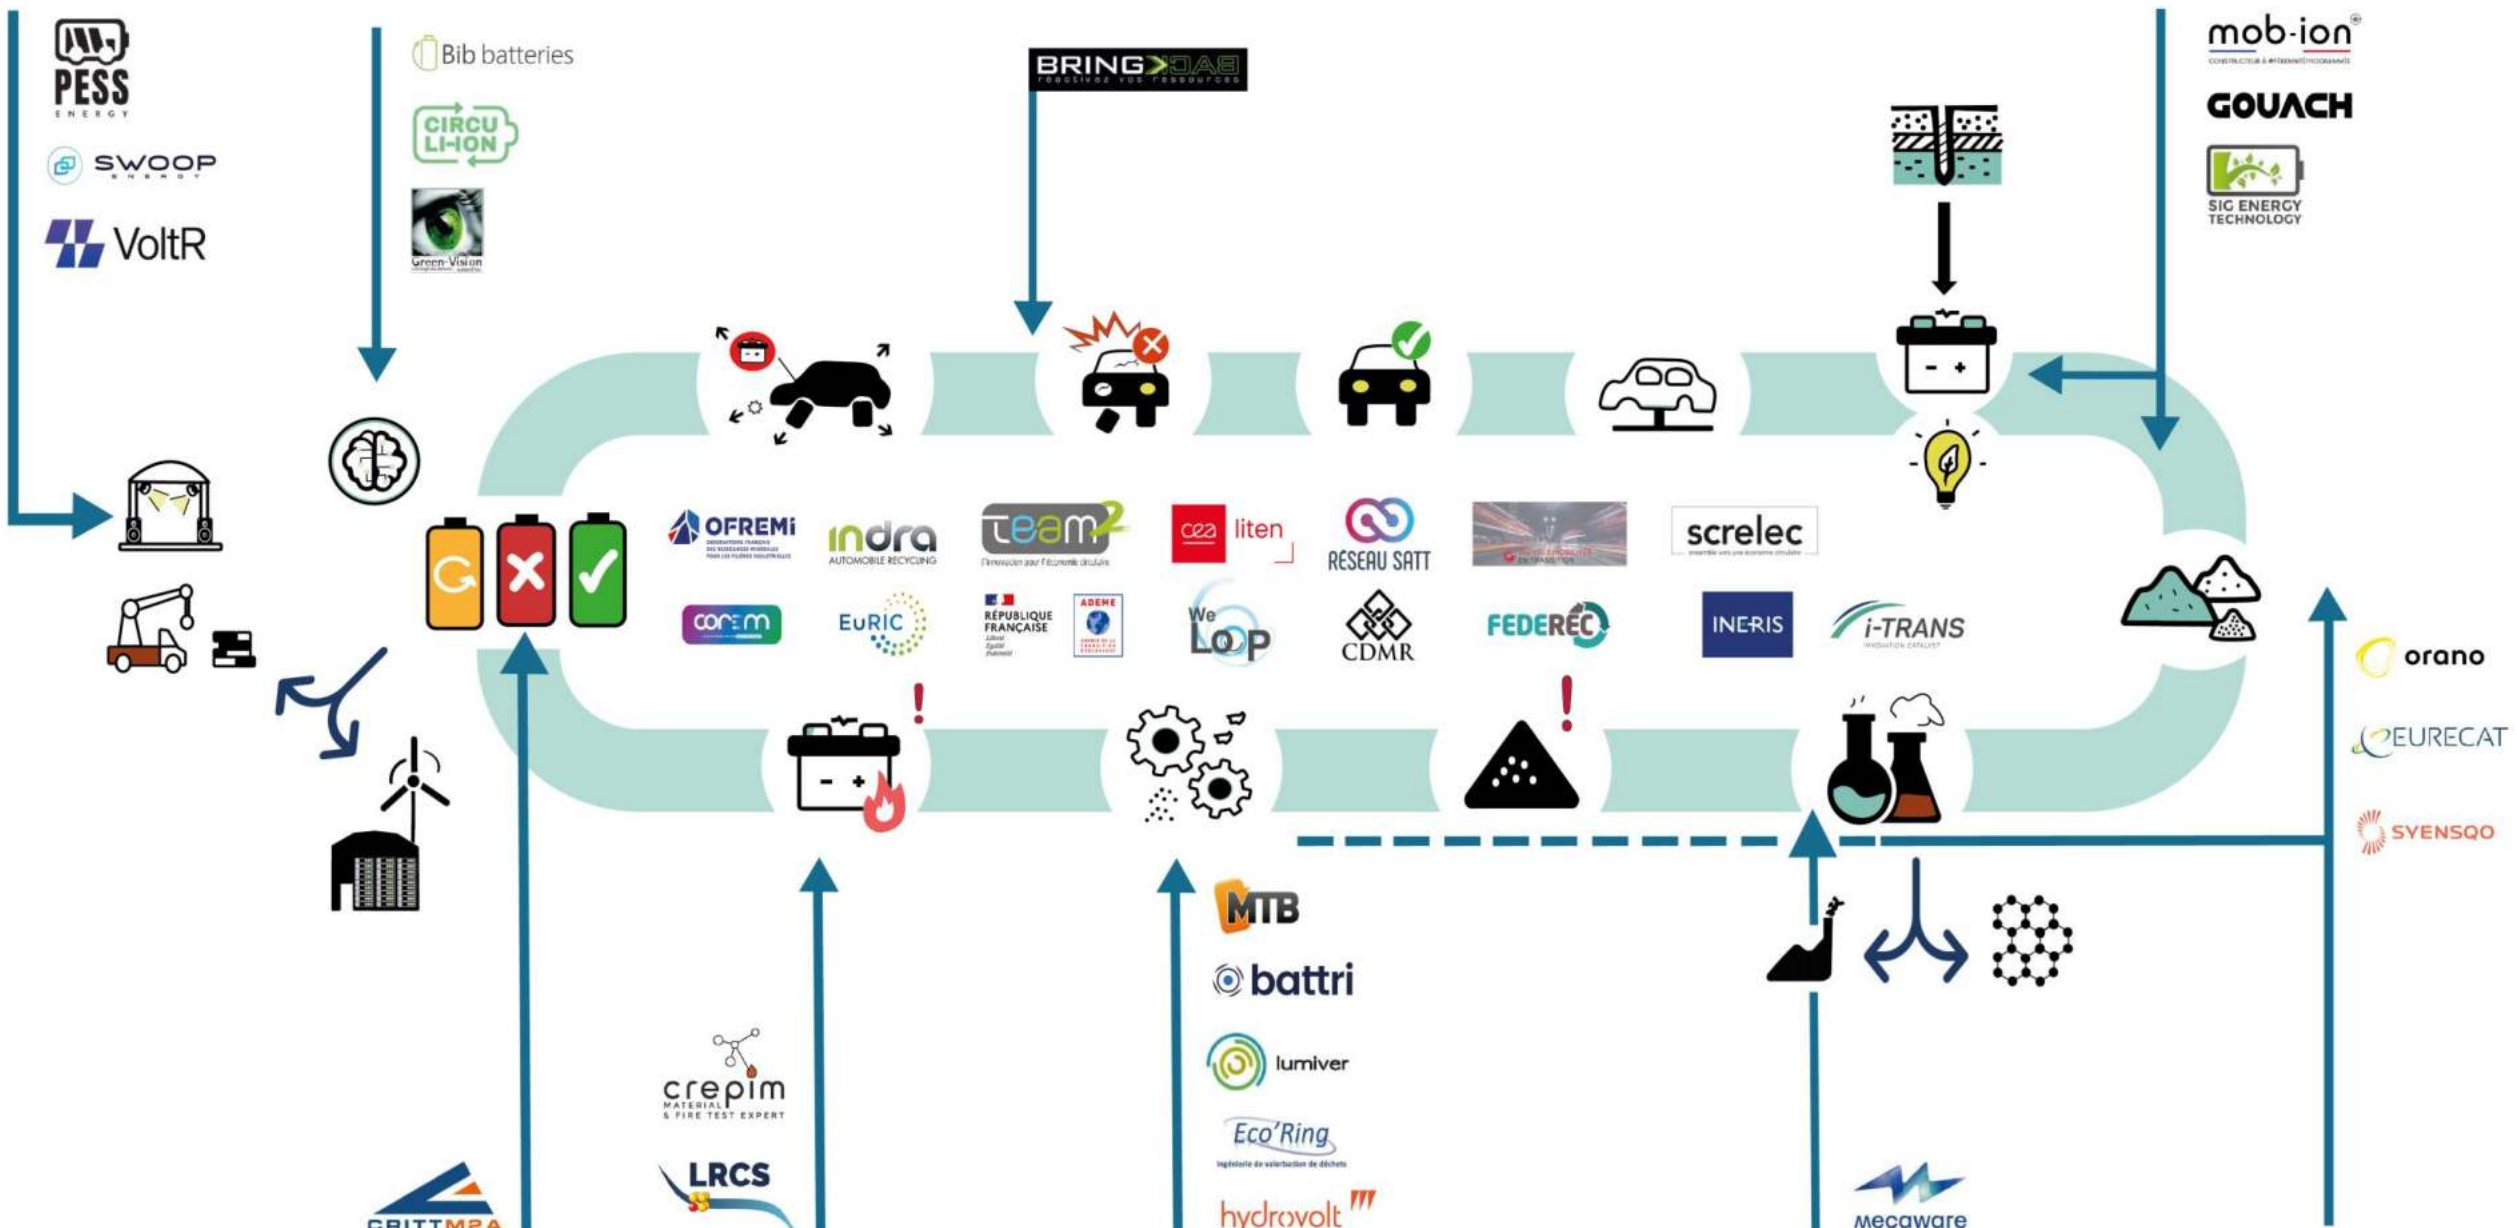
PESS ENERGY

SWOOP ENERGY

VoltR

Bib batteries

CIRCU LI-ION

Green-Vision

BRING BACK
réactivez vos ressources

mob-ion

GOUACH

SIG ENERGY TECHNOLOGY

OFREMI

indra AUTOMOBILE RECYCLING

team²

cea liten

RESEAU SATT

screlec

corem

EuRIC

RÉPUBLIQUE FRANÇAISE

ADEME

We Loop

CDMR

FEDEREC

INERIS

i-TRANS

orano

EURECAT

SYENSQO

MTB

battri

lumiver

Eco'Ring

hydrovolt

crepim MATERIAL & FIRE TEST EXPERT

LRCS

CRITTM2A

Mecaware